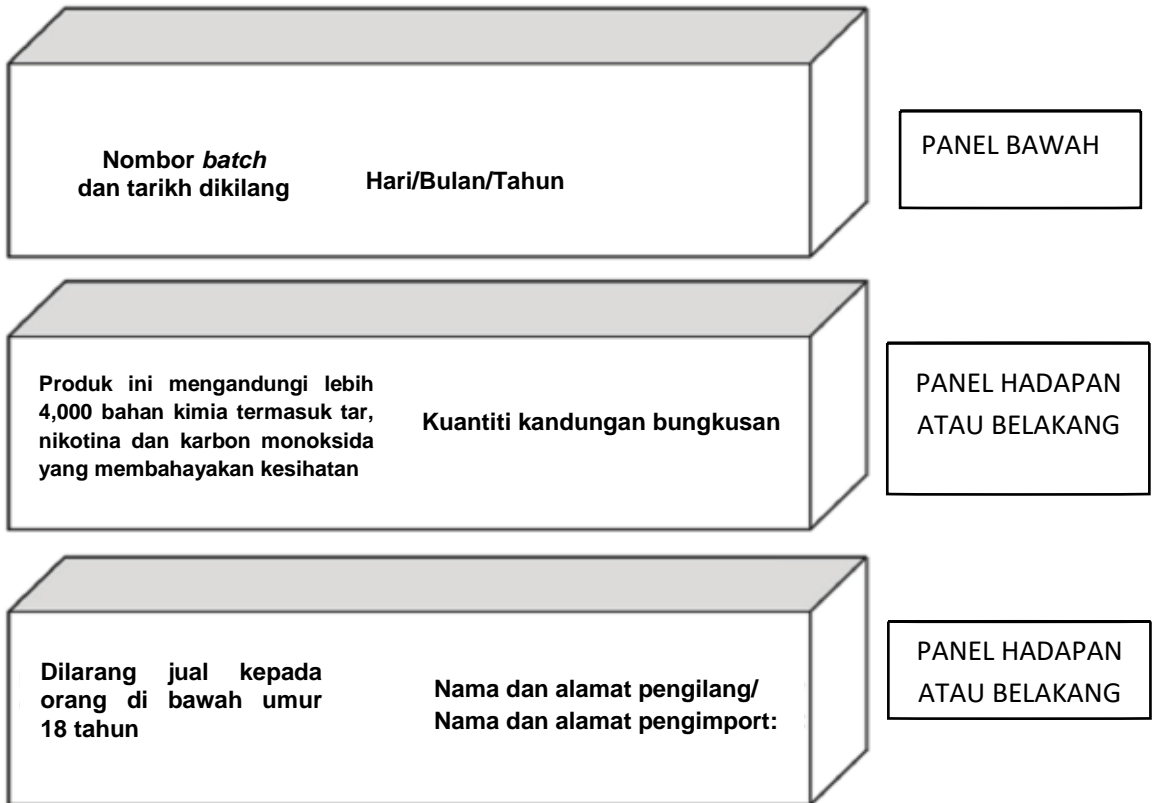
Nombor *batch* dan tarikh dikilang

Hari/Bulan/Tahun

PANEL BAWAH

Produk ini mengandungi lebih 4,000 bahan kimia termasuk tar, nikotina dan karbon monoksida yang membahayakan kesihatan

Kuantiti kandungan bungkusan

PANEL HADAPAN ATAU BELAKANG

Dilarang jual kepada orang di bawah umur 18 tahun

Nama dan alamat pengilang/
Nama dan alamat pengimport:

PANEL HADAPAN ATAU BELAKANG